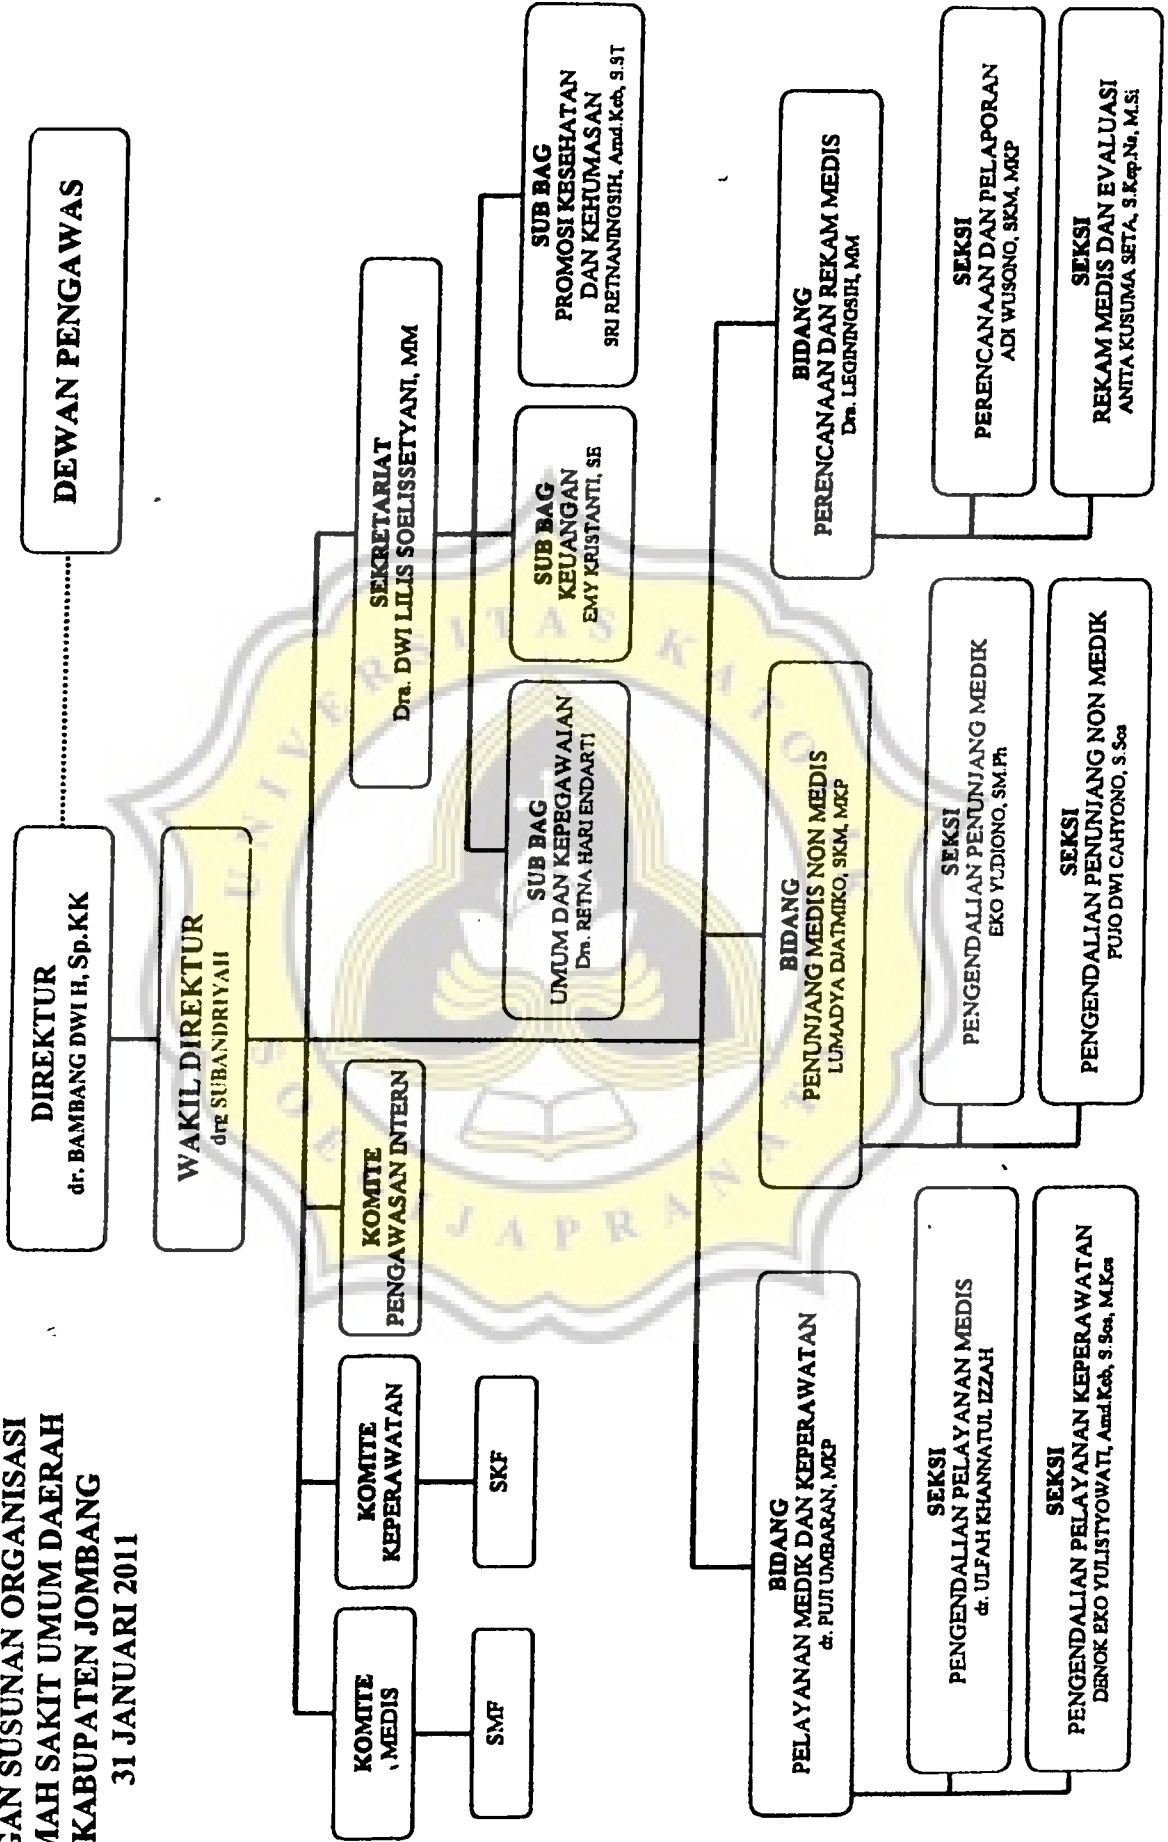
AN SUSUNAN ORGANISASI
MAH SAKIT UMUM DAERAH
KABUPATEN JOMBANG
31 JANUARI 2011

DIREKTUR
dr. BAMBANG DWI H, Sp.KK

DEWAN PENGAWAS

WAKIL DIREKTUR
drg SUBANDRIYAH

KOMITE MEDIS

KOMITE KEPERAWATAN

KOMITE PENGAWASAN INTERN

SMF

SKF

SEKRETARIAT
Dra. DWI LILIS SOELISSETYANI, MM

SUB BAG
UMUM DAN KEPEGAWAIAN
Dra. RETNA HARI ENDARTI

SUB BAG
KEUANGAN
EMY KRISTANTI, SE

SUB BAG
PROMOSI KESEHATAN DAN KEHUMASAN
SRI RETNANINGSIH, Amd.Keb, S.ST

BIDANG
PELAYANAN MEDIK DAN KEPERAWATAN
dr. PUJI UMBARAN, MKP

BIDANG
PENUNJANG MEDIS NON MEDIS
LUMADYA DJATMIKO, SKM, MKP

BIDANG
PERENCANAAN DAN REKAM MEDIS
Dra. LEGININGSIH, MM

SEKSI
PENGENDALIAN PELAYANAN MEDIS
dr. ULFAH KHANNATUL IZZAH

SEKSI
PENGENDALIAN PELAYANAN KEPERAWATAN
DENOK EKO YULISTYOWATI, Amd.Keb, S.Sos, M.Kes

SEKSI
PENGENDALIAN PENUNJANG MEDIK
EKO YUDIONO, SM.Ph

SEKSI
PENGENDALIAN PENUNJANG NON MEDIK
PUJO DWI CAHYONO, S.Sos

SEKSI
PERENCANAAN DAN PELAPORAN
ADI WUSONO, SKM, MKP

SEKSI
REKAM MEDIS DAN EVALUASI
ANITA KUSUMA SETA, S.Kep.Ns, M.Si